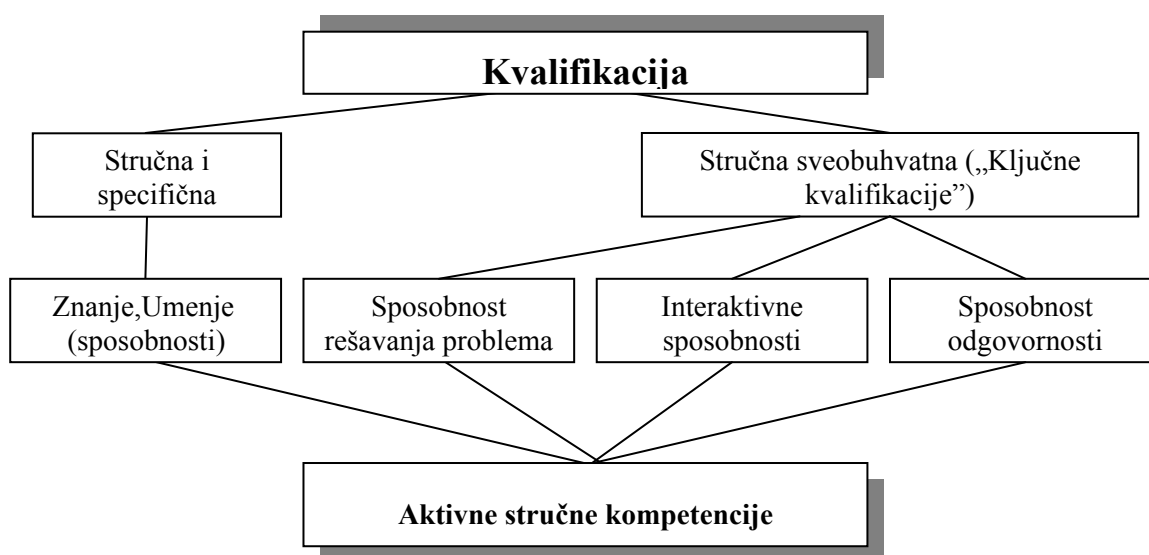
Kvalifikacija

Stručna i specifična

Stručna sveobuhvatna („Ključne kvalifikacije")

Znanje,Umenje (sposobnosti)

Sposobnost rešavanja problema

Interaktivne sposobnosti

Sposobnost odgovornosti

Aktivne stručne kompetencije